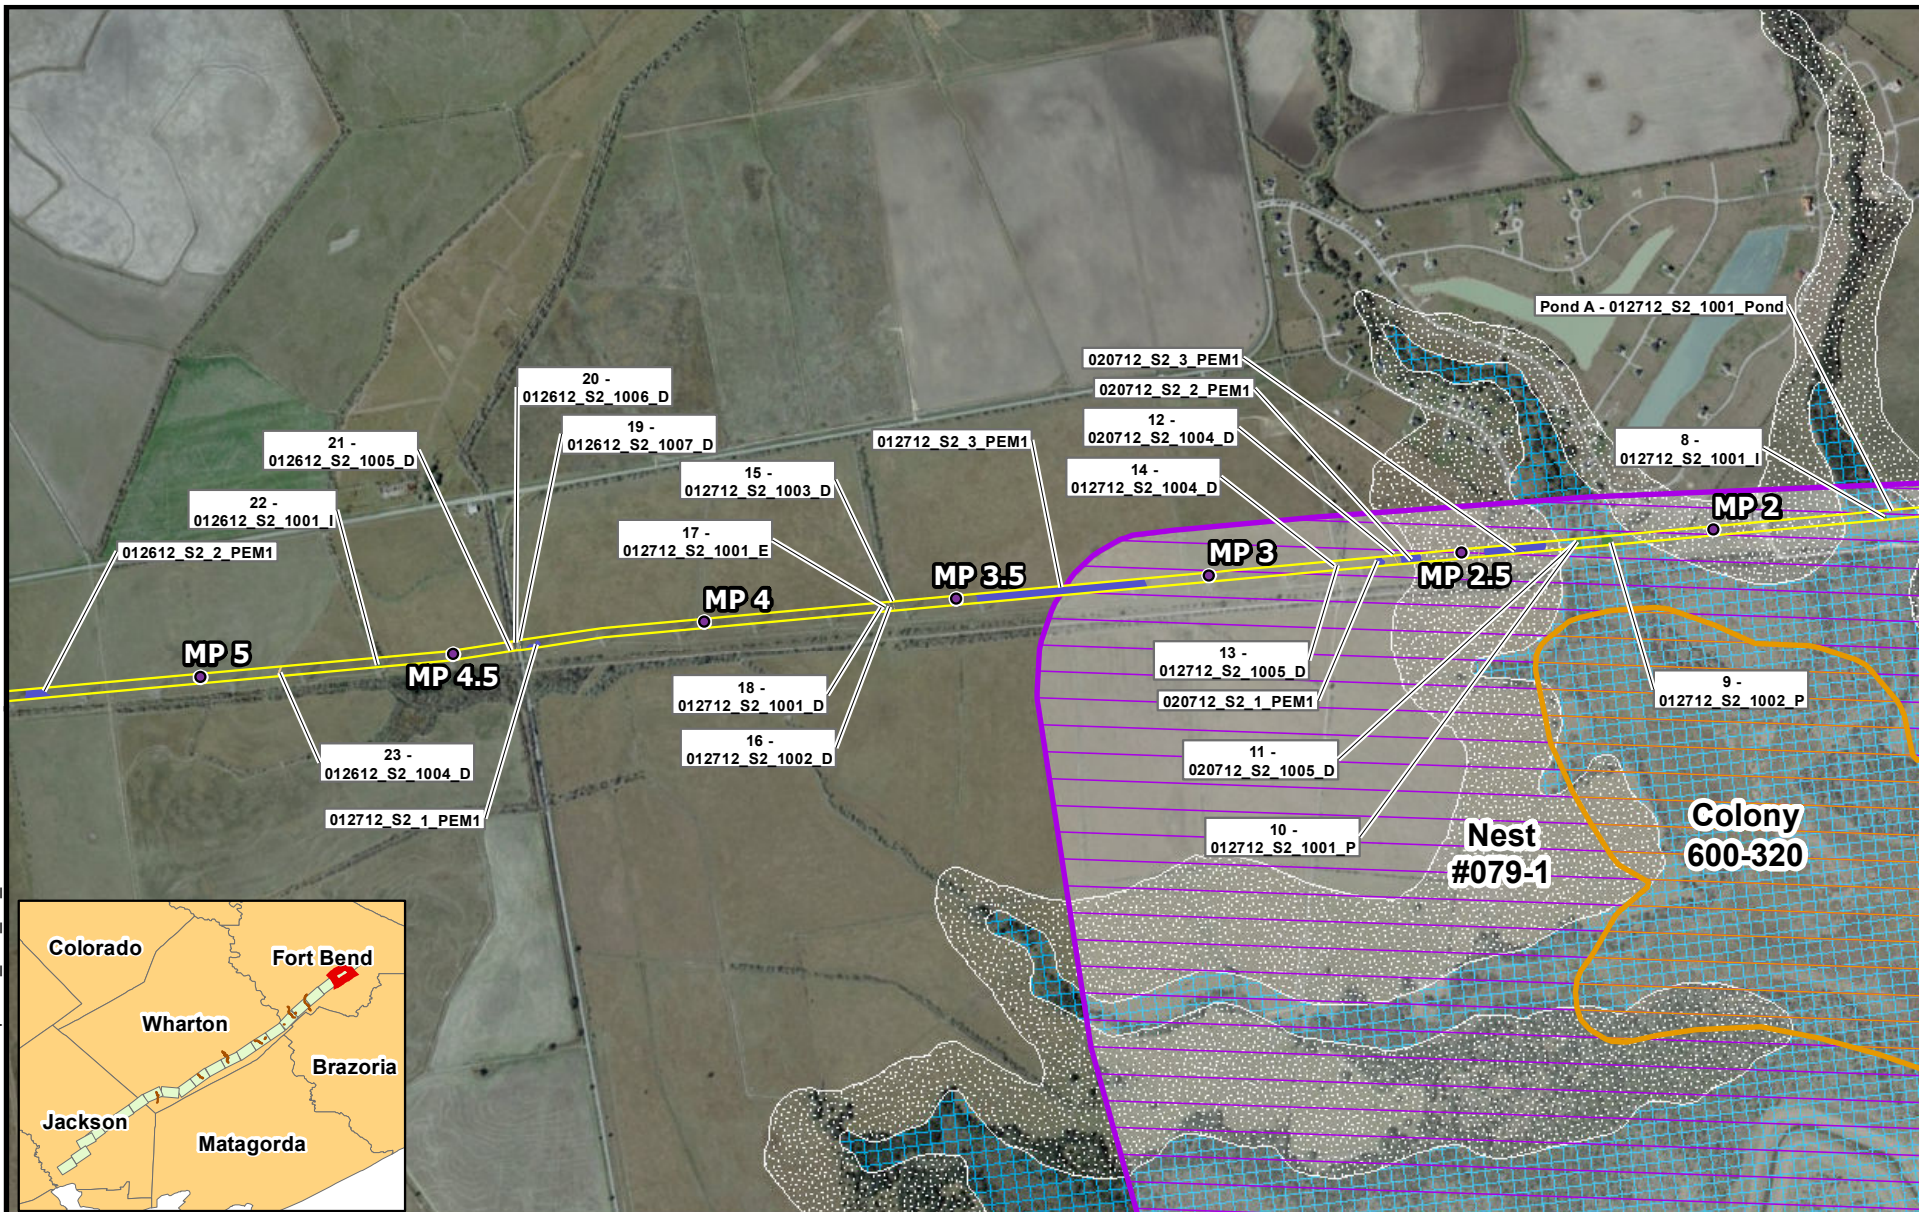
Pond A - 012712_S2_1001_Pond

020712_S2_3_PEM1

020712_S2_2_PEM1

12 - 020712_S2_1004_D

8 - 012712_S2_1001_I

20 - 012612_S2_1006_D

19 - 012612_S2_1007_D

21 - 012612_S2_1005_D

012712_S2_3_PEM1

15 - 012712_S2_1003_D

14 - 012712_S2_1004_D

22 - 012612_S2_1001_I

17 - 012712_S2_1001_E

012612_S2_2_PEM1

MP 2

MP 3

MP 2.5

MP 3.5

MP 4

MP 5

MP 4.5

13 - 012712_S2_1005_D

020712_S2_1_PEM1

9 - 012712_S2_1002_P

18 - 012712_S2_1001_D

16 - 012712_S2_1002_D

23 - 012612_S2_1004_D

11 - 020712_S2_1005_D

012712_S2_1_PEM1

10 - 012712_S2_1001_P

Nest #079-1

Colony 600-320

Colorado

Fort Bend

Wharton

Brazoria

Jackson

Matagorda